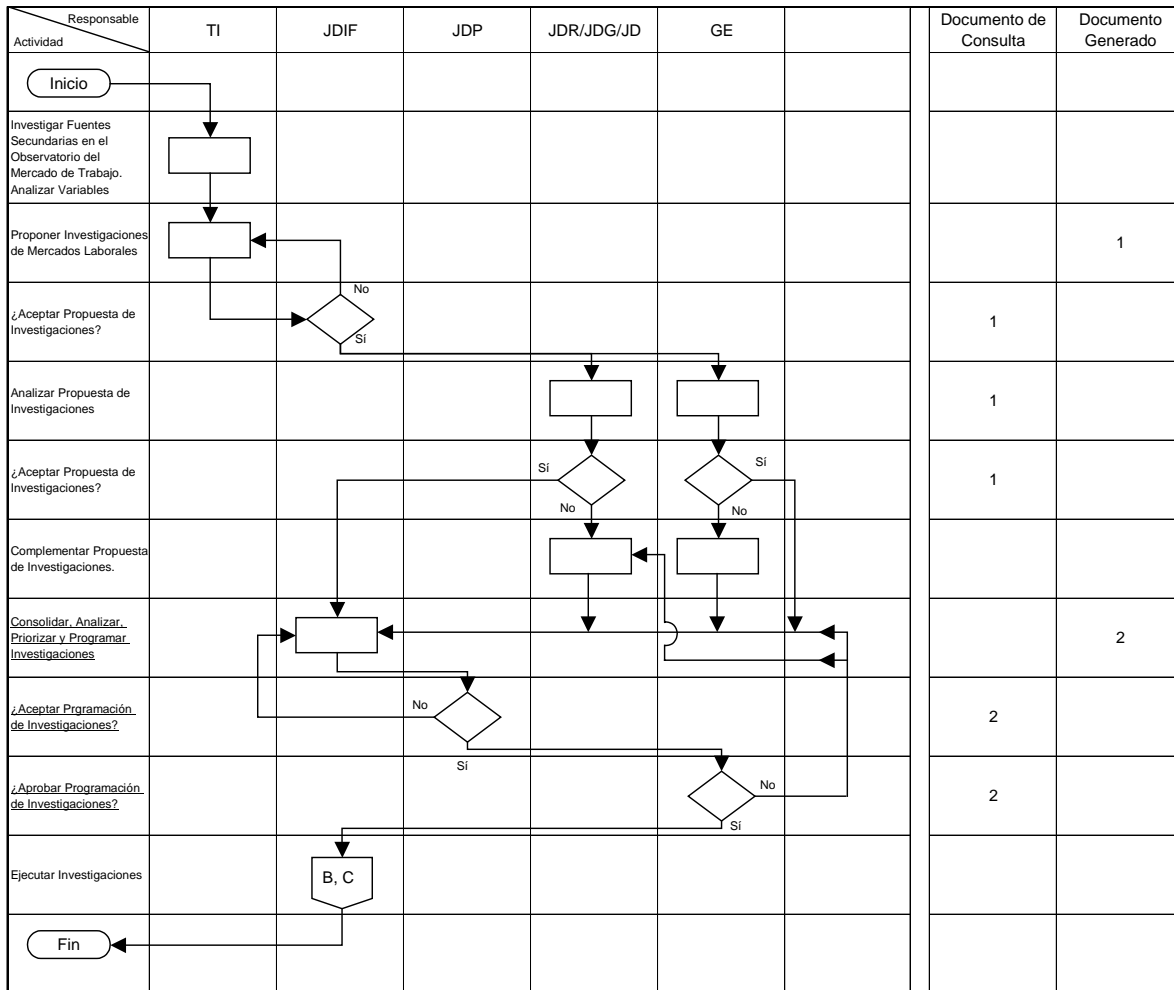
| Responsable / Actividad | TI | JDIF | JDP | JDR/JDG/JD | GE | | Documento de Consulta | Documento Generado |
|---|---|---|---|---|---|---|---|---|
| Inicio | | | | | | | | |
| Investigar Fuentes Secundarias en el Observatorio del Mercado de Trabajo. Analizar Variables | | | | | | | | |
| Proponer Investigaciones de Mercados Laborales | | | | | | | | 1 |
| ¿Aceptar Propuesta de Investigaciones? | | No / Sí | | | | | 1 | |
| Analizar Propuesta de Investigaciones | | | | | | | 1 | |
| ¿Aceptar Propuesta de Investigaciones? | | | | Sí / No | Sí / No | | 1 | |
| Complementar Propuesta de Investigaciones. | | | | | | | | |
| Consolidar, Analizar, Priorizar y Programar Investigaciones | | | | | | | | 2 |
| ¿Aceptar Prgramación de Investigaciones? | | | No / Sí | | | | 2 | |
| ¿Aprobar Programación de Investigaciones? | | | | | No / Sí | | 2 | |
| Ejecutar Investigaciones | | B, C | | | | | | |
| Fin | | | | | | | | |